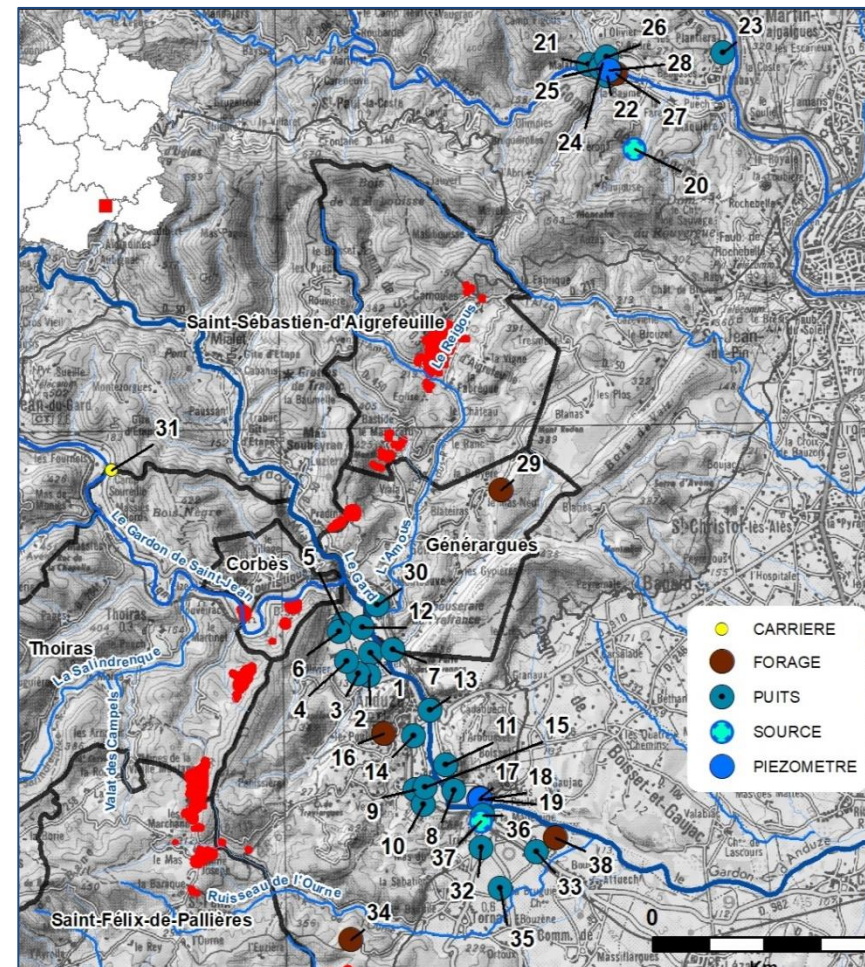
21
26
23
28
25
22
27
24
20
Saint-Sébastien-d'Aigrefeuille
Le Reigous
31
29
Le Gardon de Saint-Jean
Corbès
5
Le Gard
L'Amous
Générargues
30
12
Thoiras
La Salindrenque
6
7
13
4
1
3
2
Valat des Campels
11
15
16
14
17
18
9
19
8
10
36
37
38
32
33
Ruisseau de l'Ourne
Saint-Félix-de-Pallières
34
35
0
CARRIERE
FORAGE
PUITS
SOURCE
PIEZOMETRE